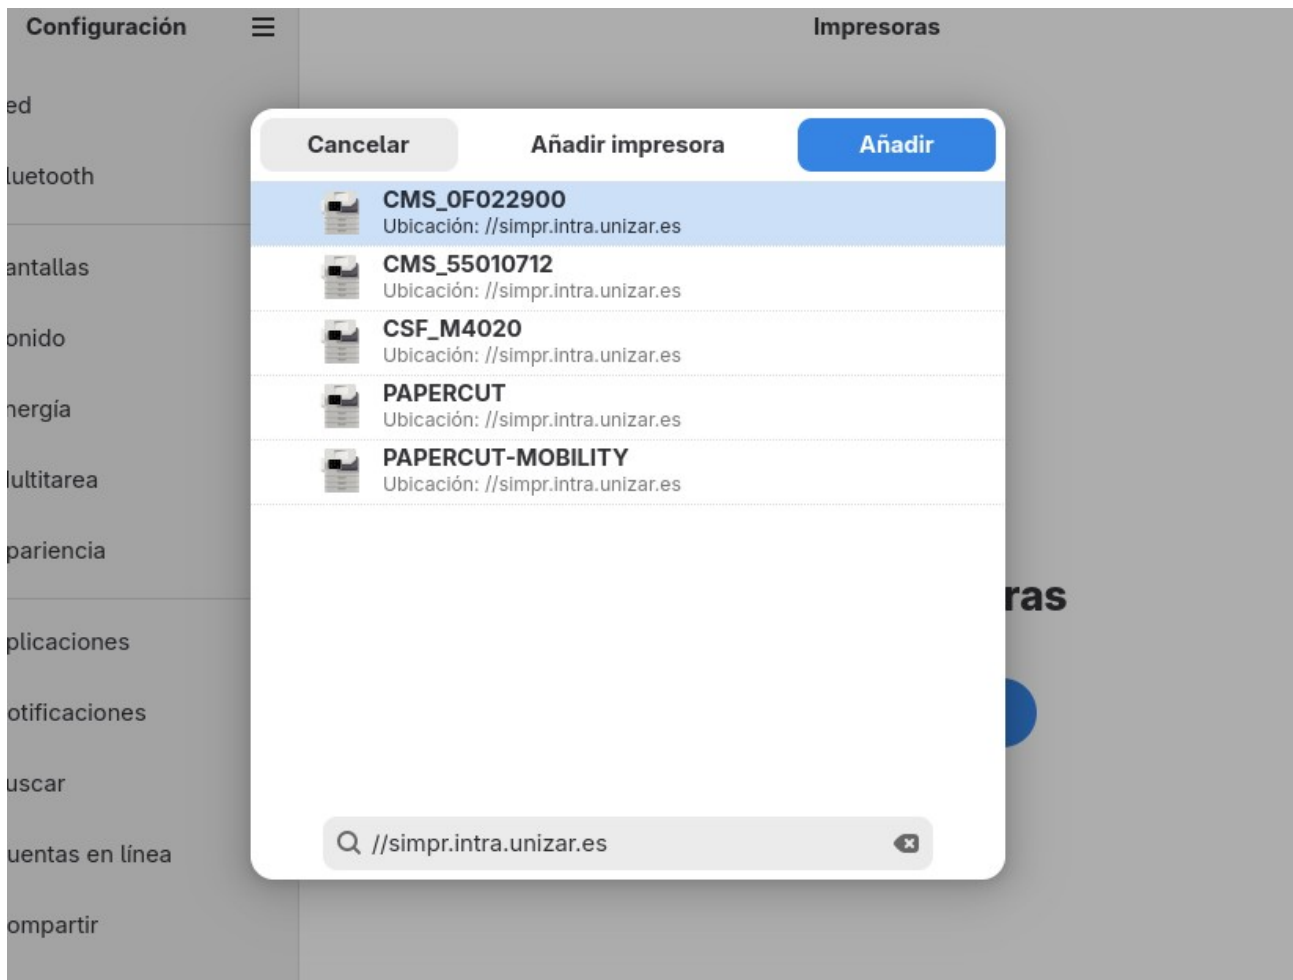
Configuración

Impresoras

ed

luetooth

antallas

onido

nergía

lultitarea

pariencia

plicaciones

otificaciones

uscar

uentas en línea

ompartir

ras

Cancelar

Añadir impresora

Añadir

CMS_0F022900
Ubicación: //simpr.intra.unizar.es

CMS_55010712
Ubicación: //simpr.intra.unizar.es

CSF_M4020
Ubicación: //simpr.intra.unizar.es

PAPERCUT
Ubicación: //simpr.intra.unizar.es

PAPERCUT-MOBILITY
Ubicación: //simpr.intra.unizar.es

//simpr.intra.unizar.es